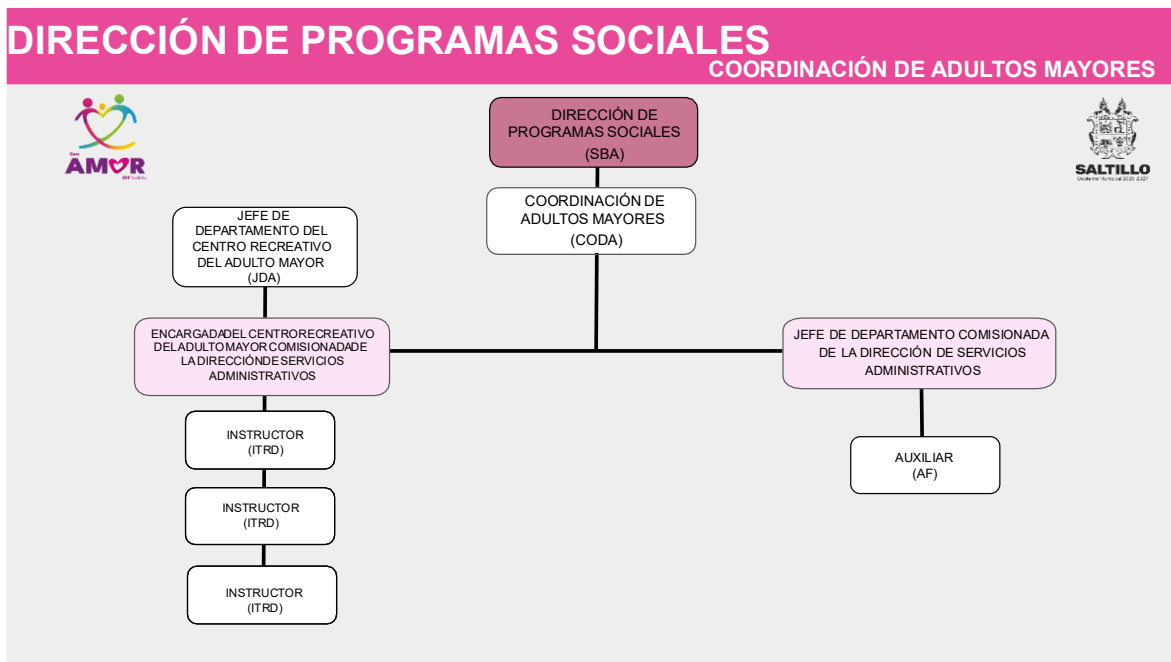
DIRECCIÓN DE PROGRAMAS SOCIALES
COORDINACIÓN DE ADULTOS MAYORES

Con AMOR DIF Saltillo

SALTILLO
Gobierno Municipal 2020-2021

DIRECCIÓN DE PROGRAMAS SOCIALES
(SBA)

COORDINACIÓN DE ADULTOS MAYORES
(CODA)

JEFE DE DEPARTAMENTO DEL CENTRO RECREATIVO DEL ADULTO MAYOR
(JDA)

ENCARGADA DEL CENTRO RECREATIVO DEL ADULTO MAYOR COMISIONADA DE LA DIRECCIÓN DE SERVICIOS ADMINISTRATIVOS

JEFE DE DEPARTAMENTO COMISIONADA DE LA DIRECCIÓN DE SERVICIOS ADMINISTRATIVOS

INSTRUCTOR
(ITRD)

INSTRUCTOR
(ITRD)

INSTRUCTOR
(ITRD)

AUXILIAR
(AF)